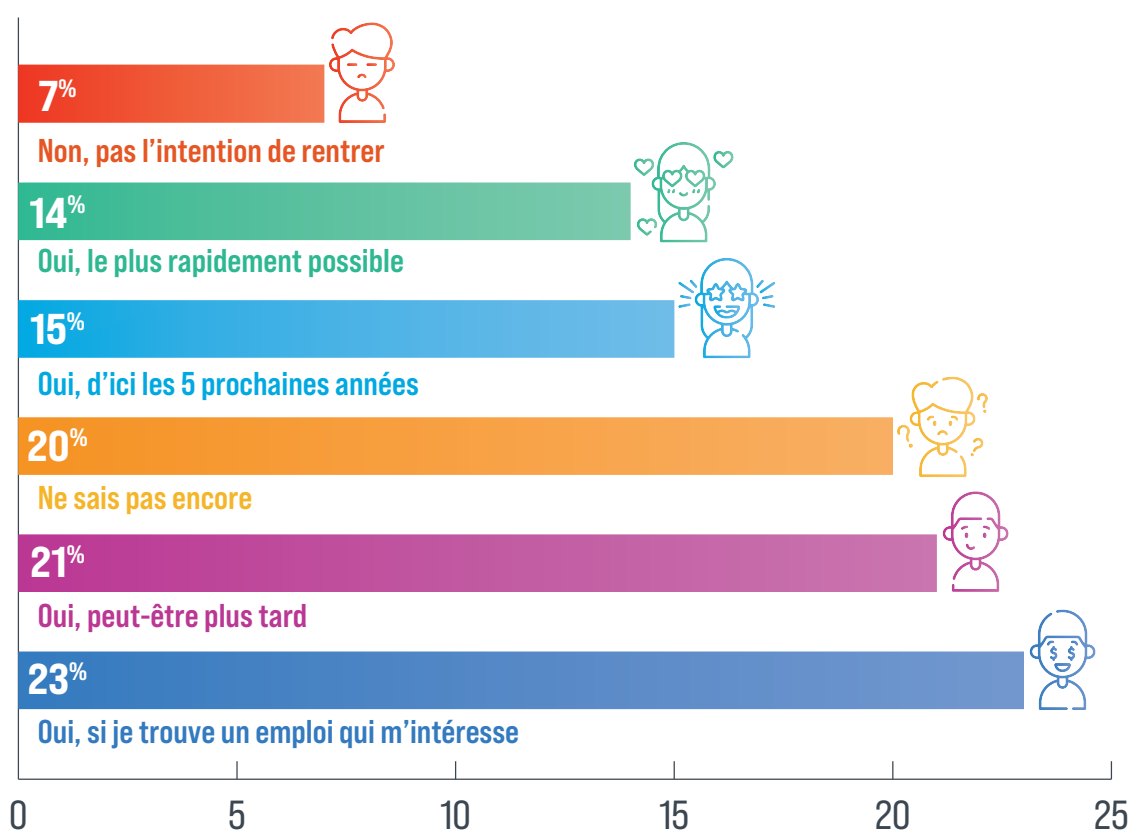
7%
Non, pas l’intention de rentrer

14%
Oui, le plus rapidement possible

15%
Oui, d’ici les 5 prochaines années

20%
Ne sais pas encore

21%
Oui, peut-être plus tard

23%
Oui, si je trouve un emploi qui m’intéresse

0 5 10 15 20 25